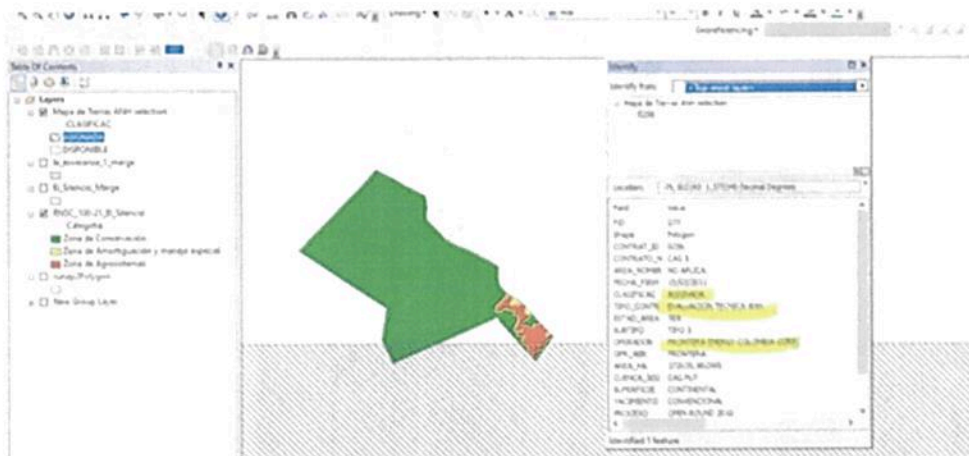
Georeferencing

Table Of Contents

Layers
Mapa de Tierras ANH selection
CLASIFICAC
ASIGNADA
DISPONIBLE
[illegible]_Merge
El_Silencio_Merge
RNSC_100-21_El_Silencio
Categoria
Zona de Conservación
Zona de Amortiguación y manejo especial
Zona de Agrosistemas
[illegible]Polygon
New Group Layer

Identify
Identify from: <Top-most layer>
Mapa de Tierras ANH selection
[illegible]

Location: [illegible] Decimal Degrees

| Field | Value |
|---|---|
| FID | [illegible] |
| Shape | Polygon |
| CONTRAT_ID | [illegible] |
| CONTRATO_N | CAG 3 |
| AREA_NOMBR | NO APLICA |
| FECHA_FIRM | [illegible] |
| CLASIFICAC | ASIGNADA |
| TIPO_CONTR | EVALUACION TECNICA ANH |
| ESTAD_AREA | TEA |
| SUBTIPO | TIPO 3 |
| OPERADOR | FRONTERA ENERGY COLOMBIA CORP. |
| OPR_ABR | FRONTERA |
| AREA_HA | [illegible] |
| CUENCA_SED | CAG-PUT |
| SUPERFICIE | CONTINENTAL |
| YACIMIENTO | CONVENCIONAL |
| PROCESO | OPEN ROUND 2014 |

Identified 1 feature